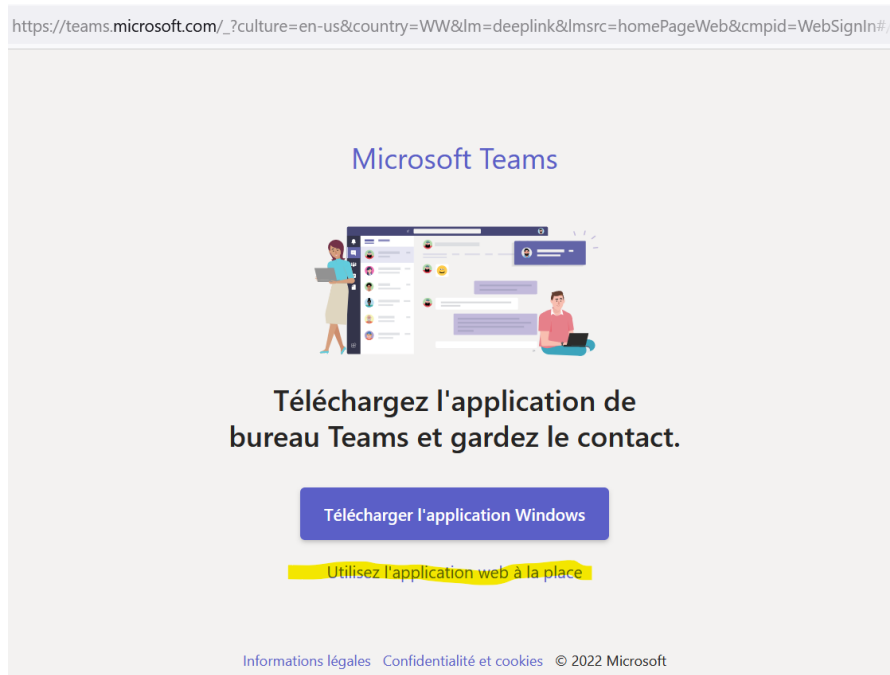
https://teams.microsoft.com/_?culture=en-us&country=WW&lm=deeplink&lmsrc=homePageWeb&cmpid=WebSignIn#

Microsoft Teams

Téléchargez l'application de bureau Teams et gardez le contact.

Télécharger l'application Windows

Utilisez l'application web à la place

Informations légales   Confidentialité et cookies   © 2022 Microsoft